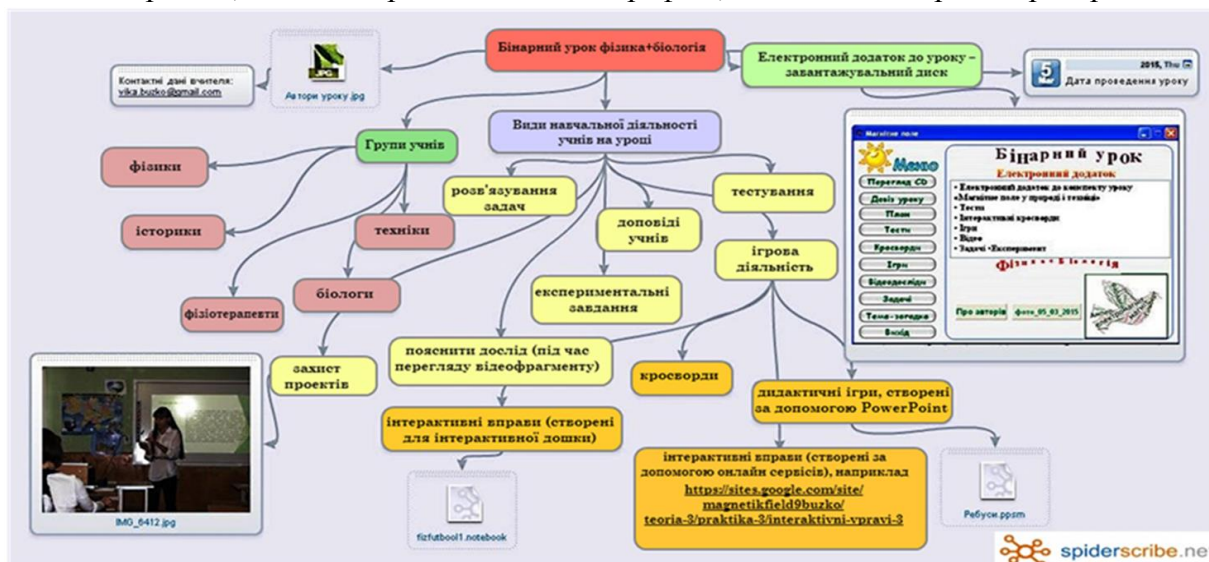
Бінарний урок фізика+біологія

Контактні дані вчителя:
vika.buzko@gmail.com

JPG
Автори уроку.jpg

Електронний додаток до уроку – завантажувальний диск

5
2015, Thu
Дата проведення уроку

Групи учнів

фізики

історики

техніки

фізіотерапевти

біологи

захист проектів

IMG_6412.jpg

Види навчальної діяльності учнів на уроці

розв'язування задач

доповіді учнів

тестування

ігрова діяльність

експериментальні завдання

пояснити дослід (під час перегляду відеофрагменту)

кросворди

дидактичні ігри, створені за допомогою PowerPoint

інтерактивні вправи (створені для інтерактивної дошки)

fizfutbool1.notebook

інтерактивні вправи (створені за допомогою онлайн сервісів), наприклад https://sites.google.com/site/magnetikfield9buzko/teoria-3/praktika-3/interaktivni-vpravi-3

Ребуси.ppsm

Магнітне поле

Меню

Перегляд CD
Девіз уроку
План
Тести
Кросворди
Ігри
Відеодосліди
Задачі
Тема-загадка
Вихід

Бінарний урок
Електронний додаток
• Електронний додаток до конспекту уроку
«Магнітне поле у природі і техніці»
• Тести
• Інтерактивні кросворди
• Ігри
• Відео
• Задачі •Експеримент

Фізика • • Біологія

Про авторів
фото_05_03_2015

spiderscribe.ne